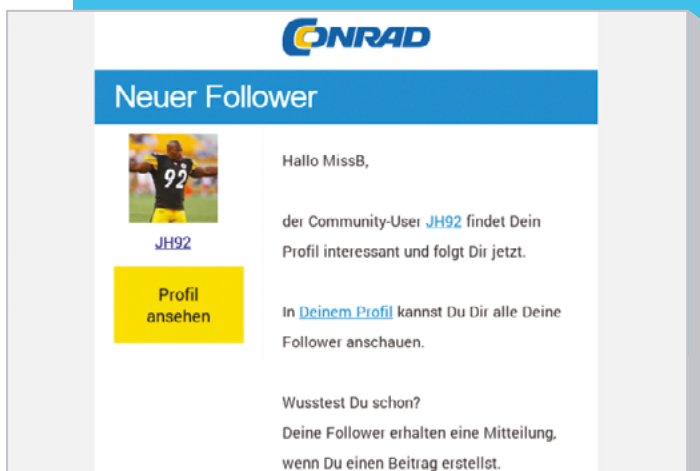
CONRAD

Neuer Follower

92

JH92

Profil ansehen

Hallo MissB,

der Community-User JH92 findet Dein Profil interessant und folgt Dir jetzt.

In Deinem Profil kannst Du Dir alle Deine Follower anschauen.

Wusstest Du schon?
Deine Follower erhalten eine Mitteilung, wenn Du einen Beitrag erstellst.